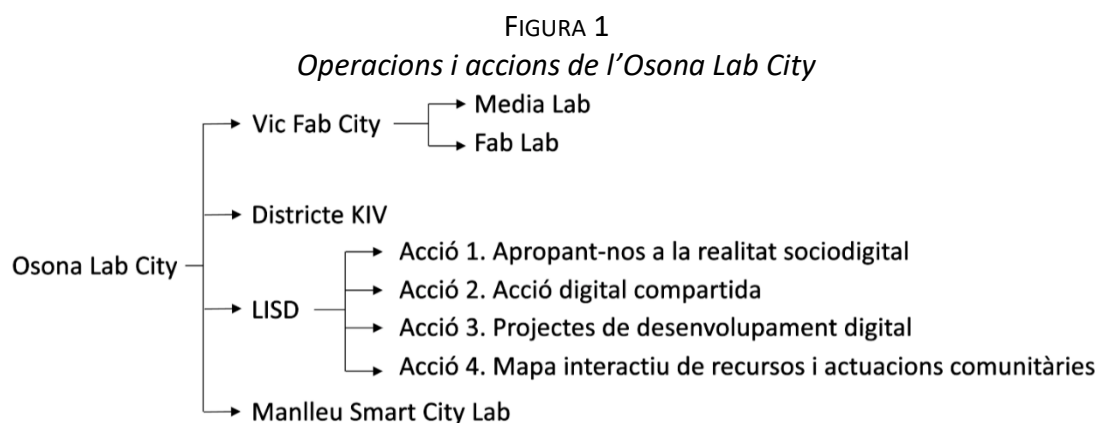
FIGURA 1
*Operacions i accions de l'Osona Lab City*

Osona Lab City

Vic Fab City

Media Lab

Fab Lab

Districte KIV

LISD

Acció 1. Apropant-nos a la realitat sociodigital

Acció 2. Acció digital compartida

Acció 3. Projectes de desenvolupament digital

Acció 4. Mapa interactiu de recursos i actuacions comunitàries

Manlleu Smart City Lab